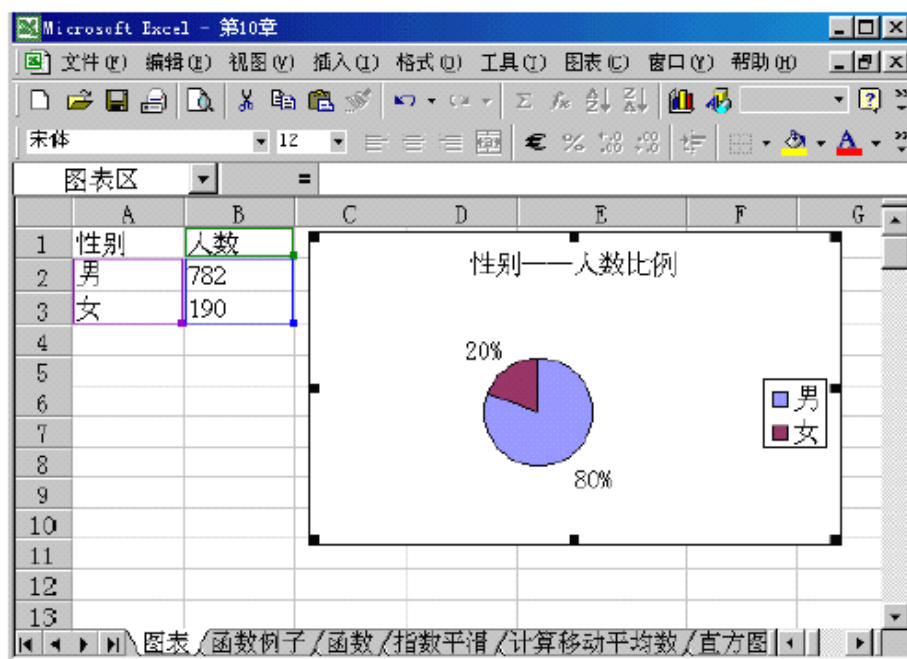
Microsoft Excel - 第10章

文件(F) 编辑(E) 视图(V) 插入(I) 格式(O) 工具(T) 图表(C) 窗口(W) 帮助(H)

宋体 12

图表区 =

| | A | B | C | D | E | F | G |
|---|---|---|---|---|---|---|---|
| 1 | 性别 | 人数 | | | | | |
| 2 | 男 | 782 | | | | | |
| 3 | 女 | 190 | | | | | |
| 4 | | | | | | | |
| 5 | | | | | | | |
| 6 | | | | | | | |
| 7 | | | | | | | |
| 8 | | | | | | | |
| 9 | | | | | | | |
| 10 | | | | | | | |
| 11 | | | | | | | |
| 12 | | | | | | | |
| 13 | | | | | | | |

性别——人数比例

20%

80%

男
女

图表 函数例子 函数 指数平滑 计算移动平均数 直方图